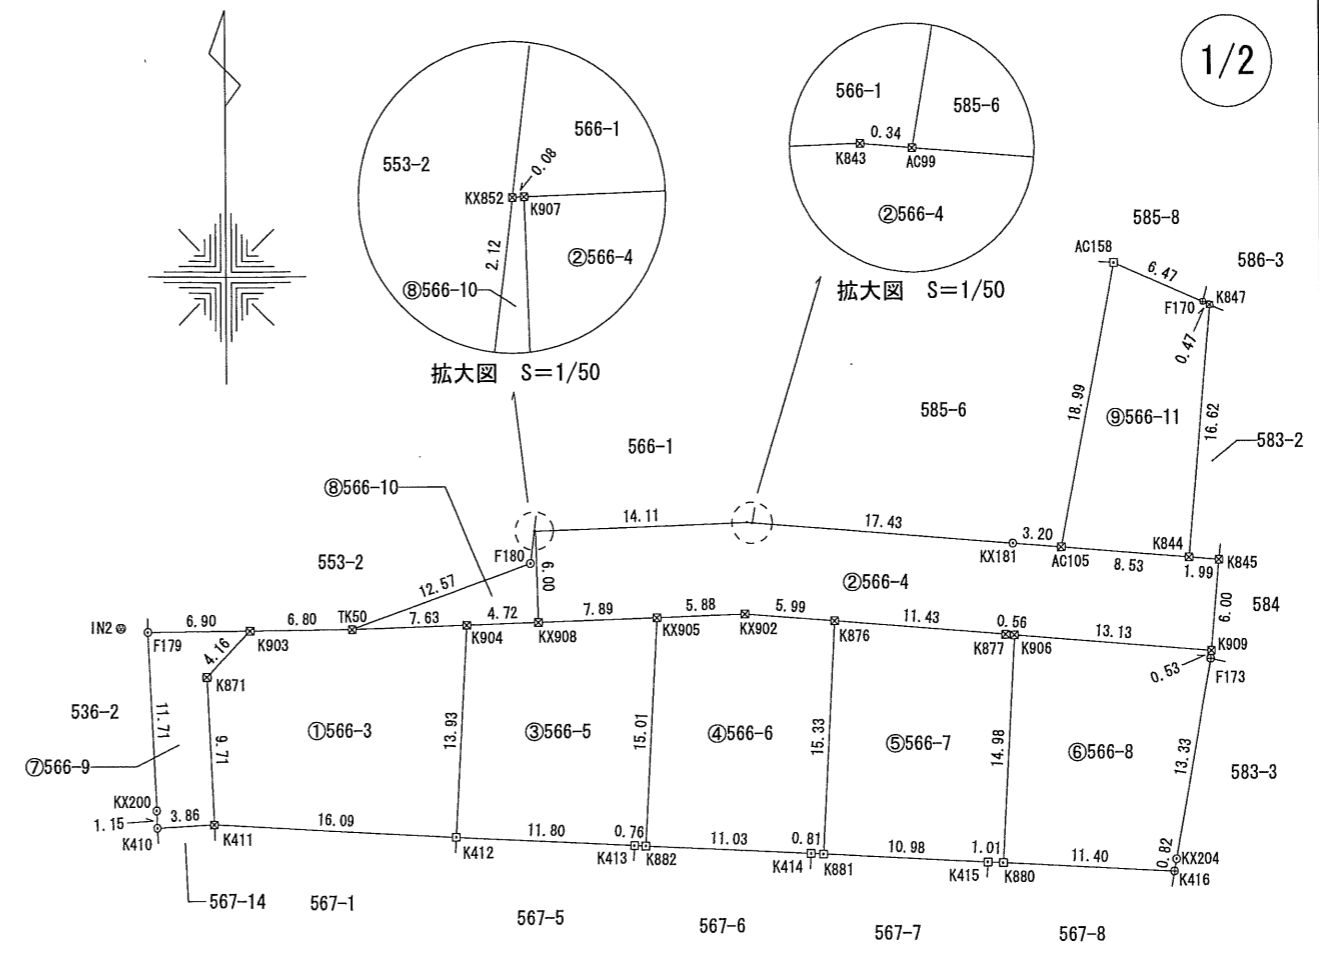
1/2

566-1
553-2
0.08
KX852
K907
2.12
②566-4
⑧566-10
拡大図　S=1/50

566-1
585-6
0.34
K843
AC99
②566-4
拡大図　S=1/50

585-8
AC158
6.47
586-3
F170
K847
0.47
18.99
⑨566-11
16.62
585-6
583-2
566-1
⑧566-10
14.11
17.43
553-2
F180
6.00
KX181
3.20
AC105
8.53
K844
1.99
K845
②566-4
584
6.00
IN2
6.90
6.80
TK50
12.57
7.63
4.72
7.89
5.88
5.99
11.43
0.56
13.13
F179
K903
K904
KX908
KX905
KX902
K876
K877
K906
K909
4.16
K871
0.53
F173
536-2
11.71
9.71
①566-3
13.93
③566-5
15.01
④566-6
15.33
⑤566-7
14.98
⑥566-8
13.33
583-3
⑦566-9
KX200
1.15
3.86
16.09
11.80
0.76
11.03
0.81
10.98
1.01
11.40
0.82
KX204
K410
K411
K412
K413
K882
K414
K881
K415
K880
K416
567-14
567-1
567-5
567-6
567-7
567-8